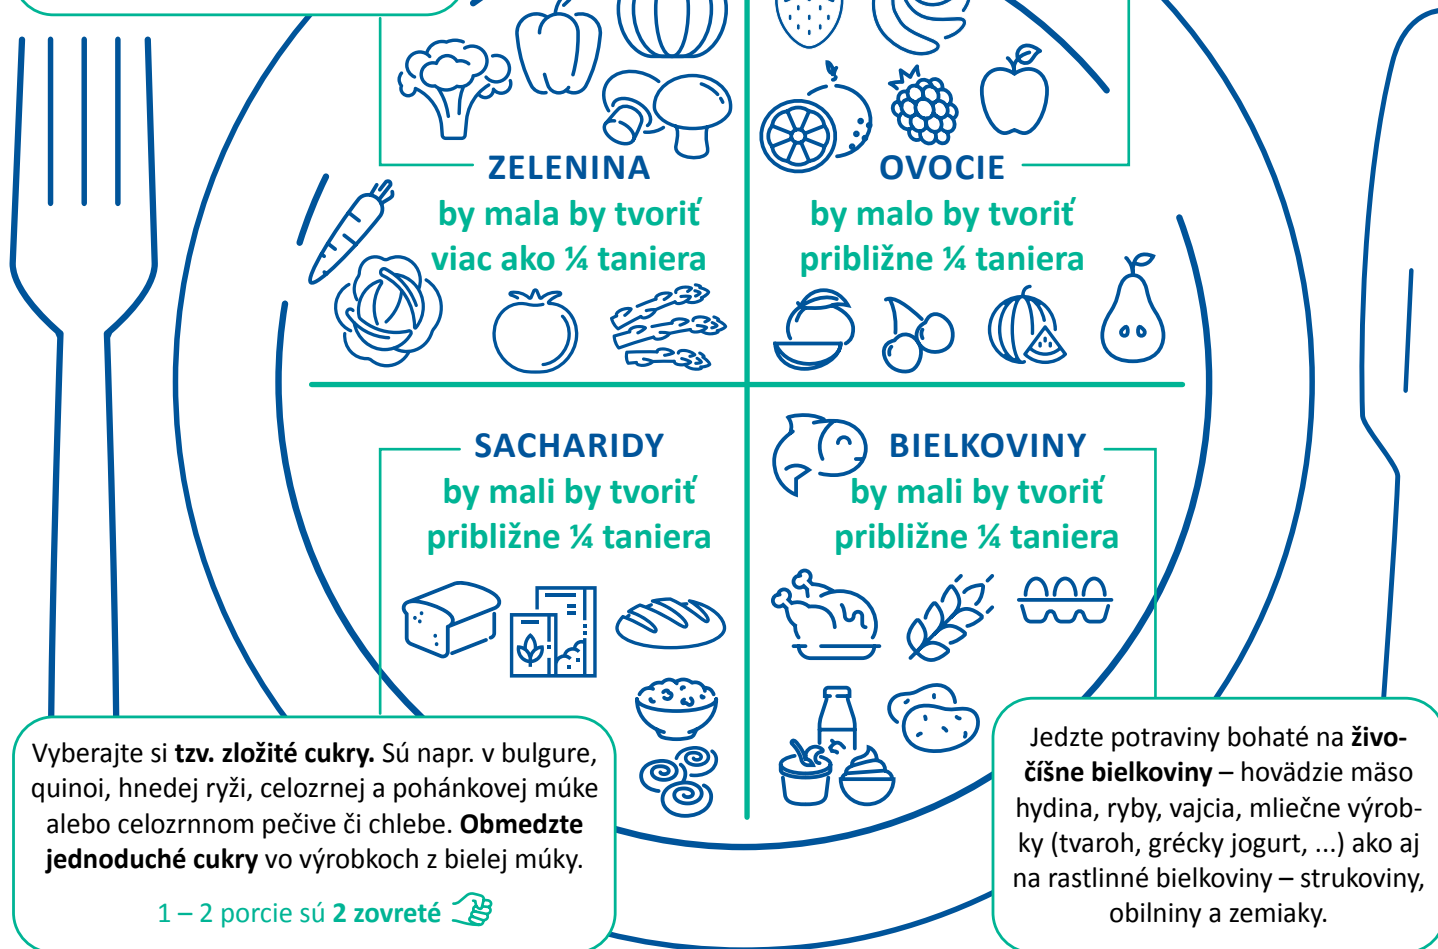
ZELENINA
by mala by tvoriť
viac ako ¼ taniera

OVOCIE
by malo by tvoriť
približne ¼ taniera

SACHARIDY
by mali by tvoriť
približne ¼ taniera

BIELKOVINY
by mali by tvoriť
približne ¼ taniera

Vyberajte si **tzv. zložité cukry.** Sú napr. v bulgure, quinoi, hnedej ryži, celozrnej a pohánkovej múke alebo celozrnnom pečive či chlebe. **Obmedzte jednoduché cukry** vo výrobkoch z bielej múky.

1 – 2 porcie sú **2 zovreté**

Jedzte potraviny bohaté na **živočíšne bielkoviny** – hovädzie mäso hydina, ryby, vajcia, mliečne výrobky (tvaroh, grécky jogurt, ...) ako aj na rastlinné bielkoviny – strukoviny, obilniny a zemiaky.